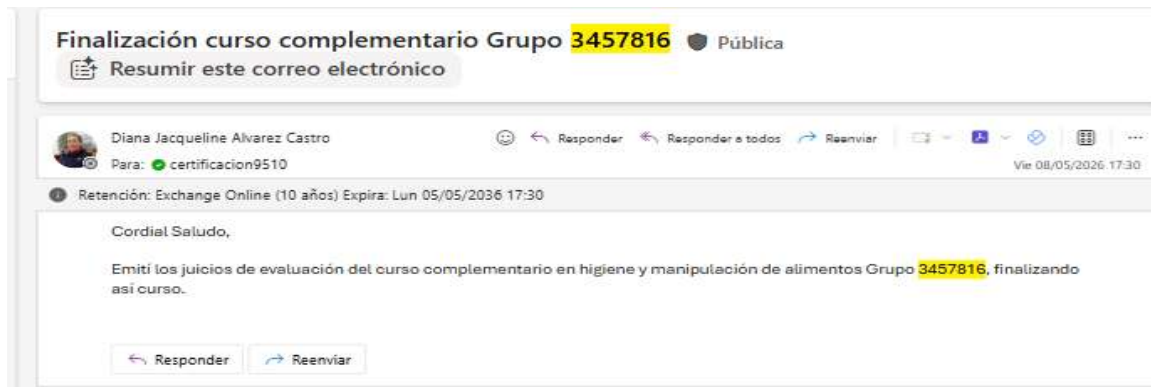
Finalización curso complementario Grupo 3457816 Pública
Resumir este correo electrónico

Diana Jacqueline Alvarez Castro
Para: certificacion9510
Responder Responder a todos Reenviar
Vie 08/05/2026 17:30

Retención: Exchange Online (10 años) Expira: Lun 05/05/2036 17:30

Cordial Saludo,

Emití los juicios de evaluación del curso complementario en higiene y manipulación de alimentos Grupo 3457816, finalizando así curso.

Responder Reenviar